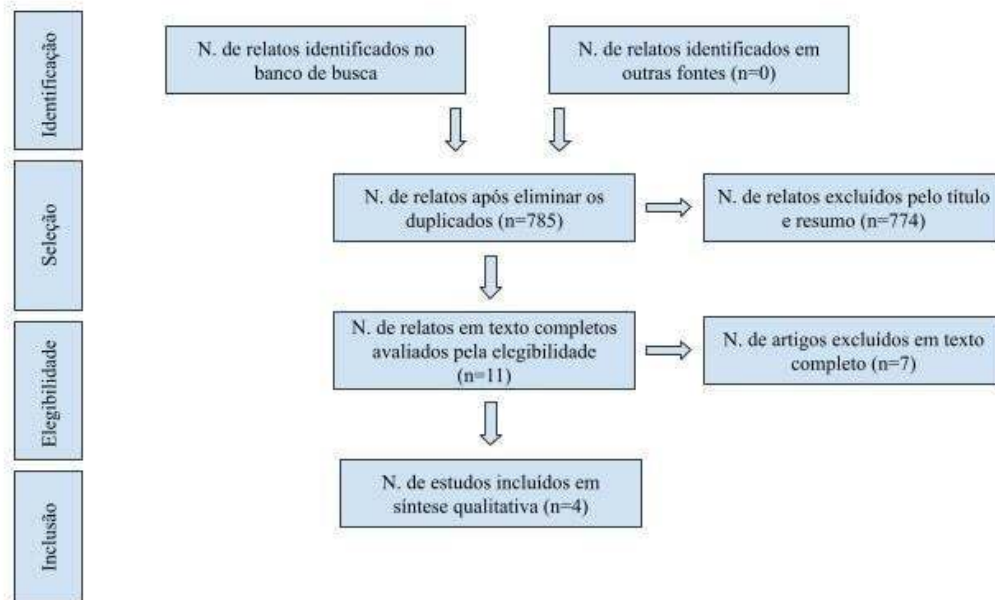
Identificação

N. de relatos identificados no banco de busca

N. de relatos identificados em outras fontes (n=0)

Seleção

N. de relatos após eliminar os duplicados (n=785)

N. de relatos excluídos pelo título e resumo (n=774)

Elegibilidade

N. de relatos em texto completos avaliados pela elegibilidade (n=11)

N. de artigos excluídos em texto completo (n=7)

Inclusão

N. de estudos incluídos em síntese qualitativa (n=4)